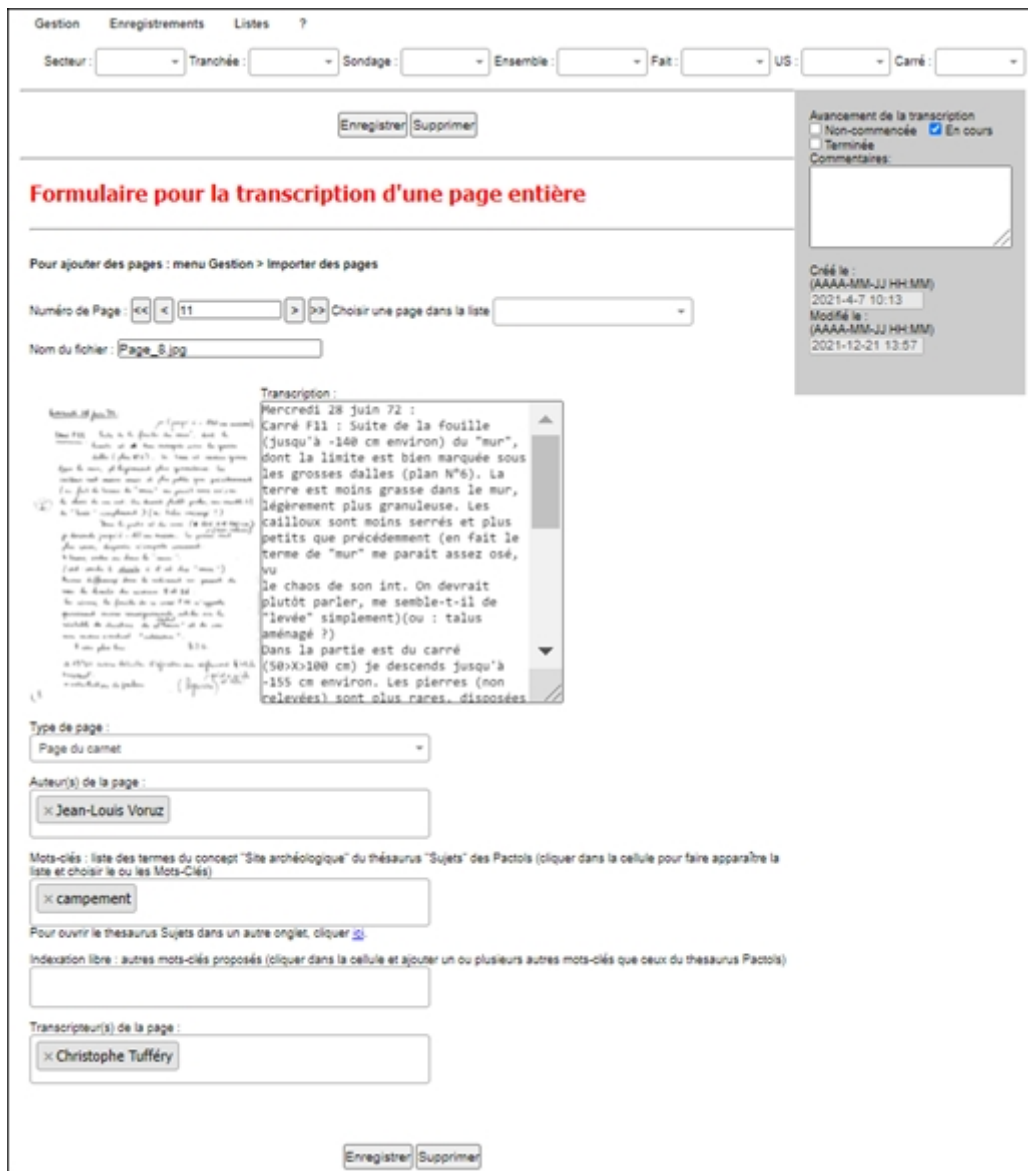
Gestion Enregistrements Listes ?

Secteur : Tranchée : Sondage : Ensemble : Fait : US : Carré :

Enregistrer Supprimer

Avancement de la transcription
Non-commencée En cours
Terminée
Commentaires:

Formulaire pour la transcription d'une page entière

Pour ajouter des pages : menu Gestion > Importer des pages

Numéro de Page : << < 11 > >> Choisir une page dans la liste

Nom du fichier : Page_8.jpg

Créé le :
(AAAA-MM-JJ HH:MM)
2021-4-7 10:13
Modifié le :
(AAAA-MM-JJ HH:MM)
2021-12-21 13:57

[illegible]

Transcription :
Mercredi 28 juin 72 :
Carré F11 : Suite de la fouille (jusqu'à -140 cm environ) du "mur", dont la limite est bien marquée sous les grosses dalles (plan N°6). La terre est moins grasse dans le mur, légèrement plus granuleuse. Les cailloux sont moins serrés et plus petits que précédemment (en fait le terme de "mur" me parait assez osé, vu
le chaos de son int. On devrait plutôt parler, me semble-t-il de "levée" simplement)(ou : talus aménagé ?)
Dans la partie est du carré (50>X>100 cm) je descends jusqu'à -155 cm environ. Les pierres (non relevées) sont plus rares, disposées

Type de page :
Page du carnet

Auteur(s) de la page :
× Jean-Louis Voruz

Mots-clés : liste des termes du concept "Site archéologique" du thésaurus "Sujets" des Pactols (cliquer dans la cellule pour faire apparaître la liste et choisir le ou les Mots-Clés)
× campement

Pour ouvrir le thesaurus Sujets dans un autre onglet, cliquer ici.

Indexation libre : autres mots-clés proposés (cliquer dans la cellule et ajouter un ou plusieurs autres mots-clés que ceux du thesaurus Pactols)

Transcripteur(s) de la page :
× Christophe Tufféry

Enregistrer Supprimer